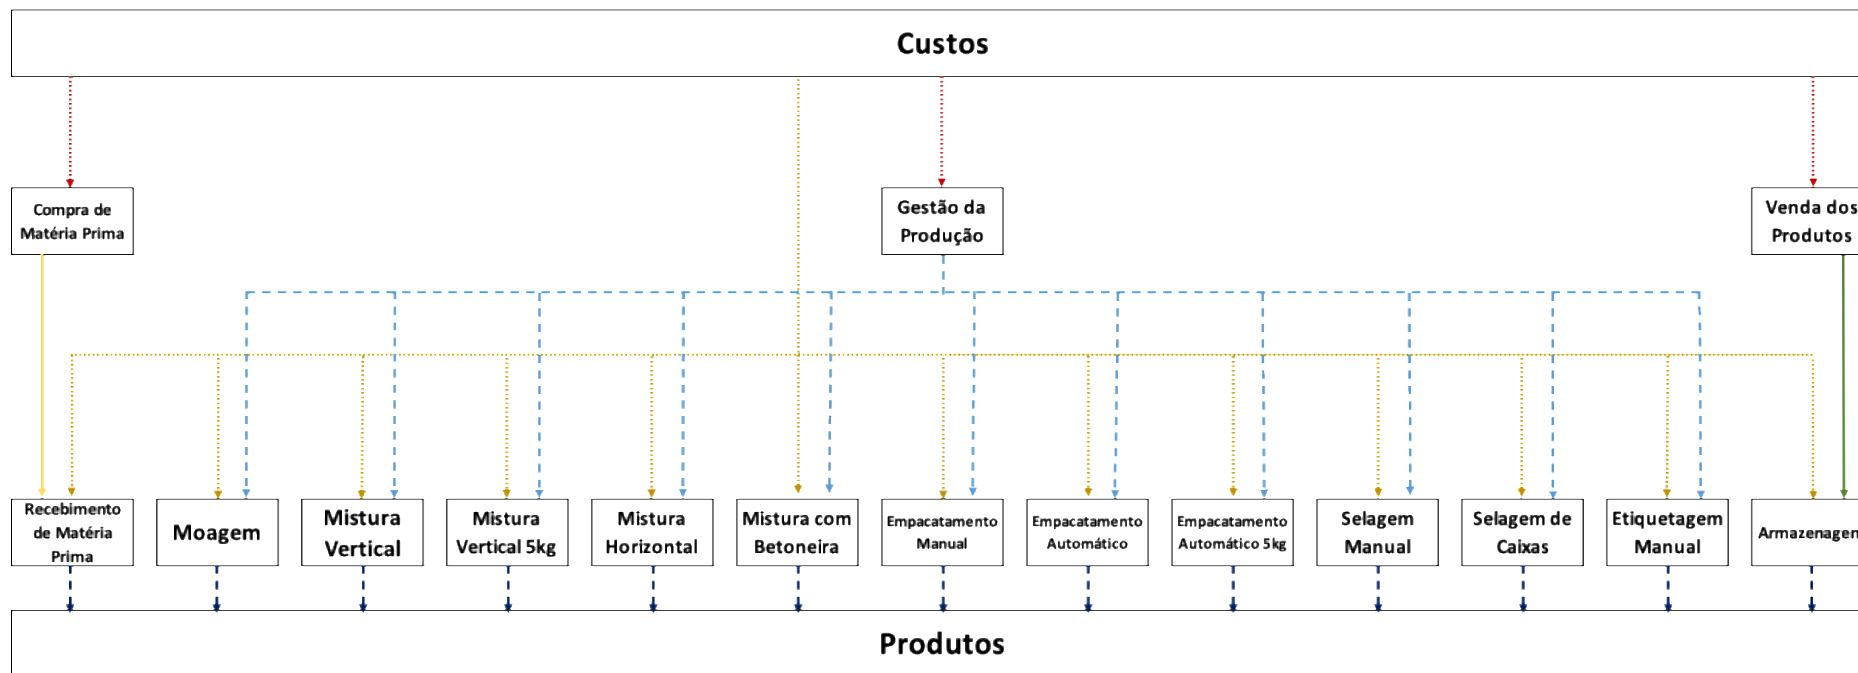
Custos

Compra de Matéria Prima

Gestão da Produção

Venda dos Produtos

Recebimento de Matéria Prima

Moagem

Mistura Vertical

Mistura Vertical 5kg

Mistura Horizontal

Mistura com Betoneira

Empacatamento Manual

Empacatamento Automático

Empacatamento Automático 5kg

Selagem Manual

Selagem de Caixas

Etiquetagem Manual

Armazenagen

Produtos